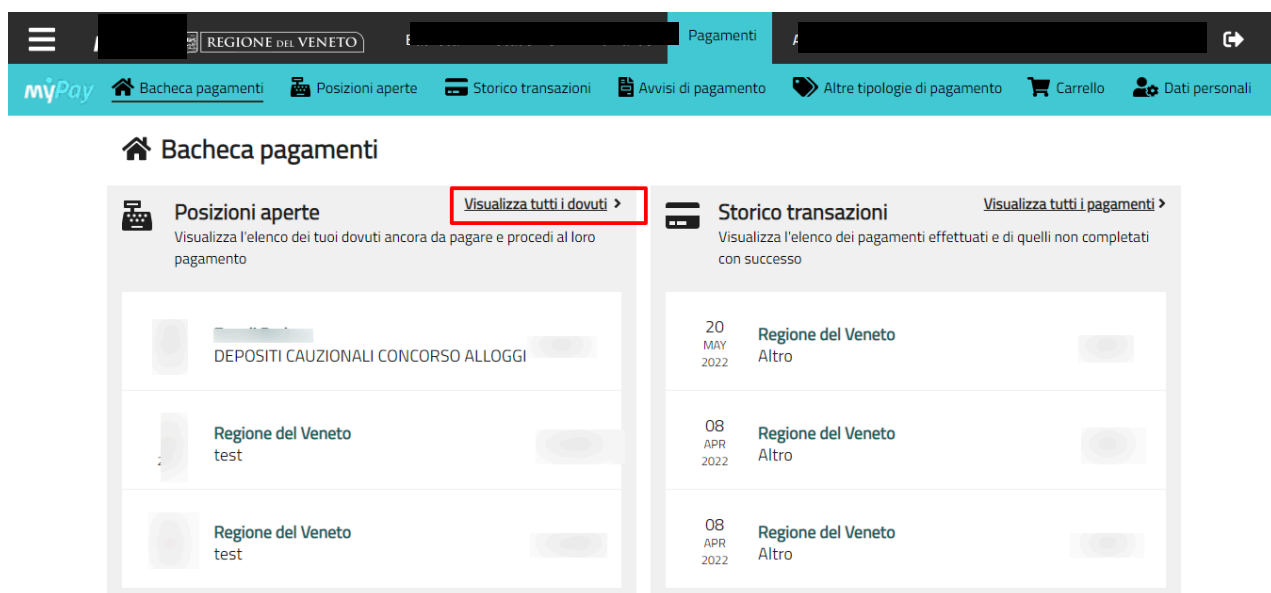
REGIONE DEL VENETO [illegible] Pagamenti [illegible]

myPay Bacheca pagamenti Posizioni aperte Storico transazioni Avvisi di pagamento Altre tipologie di pagamento Carrello Dati personali

Bacheca pagamenti

Posizioni aperte
Visualizza tutti i dovuti
Visualizza l'elenco dei tuoi dovuti ancora da pagare e procedi al loro pagamento

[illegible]
DEPOSITI CAUZIONALI CONCORSO ALLOGGI

Regione del Veneto
test

Regione del Veneto
test

Storico transazioni
Visualizza tutti i pagamenti
Visualizza l'elenco dei pagamenti effettuati e di quelli non completati con successo

20
MAY
2022
Regione del Veneto
Altro

08
APR
2022
Regione del Veneto
Altro

08
APR
2022
Regione del Veneto
Altro